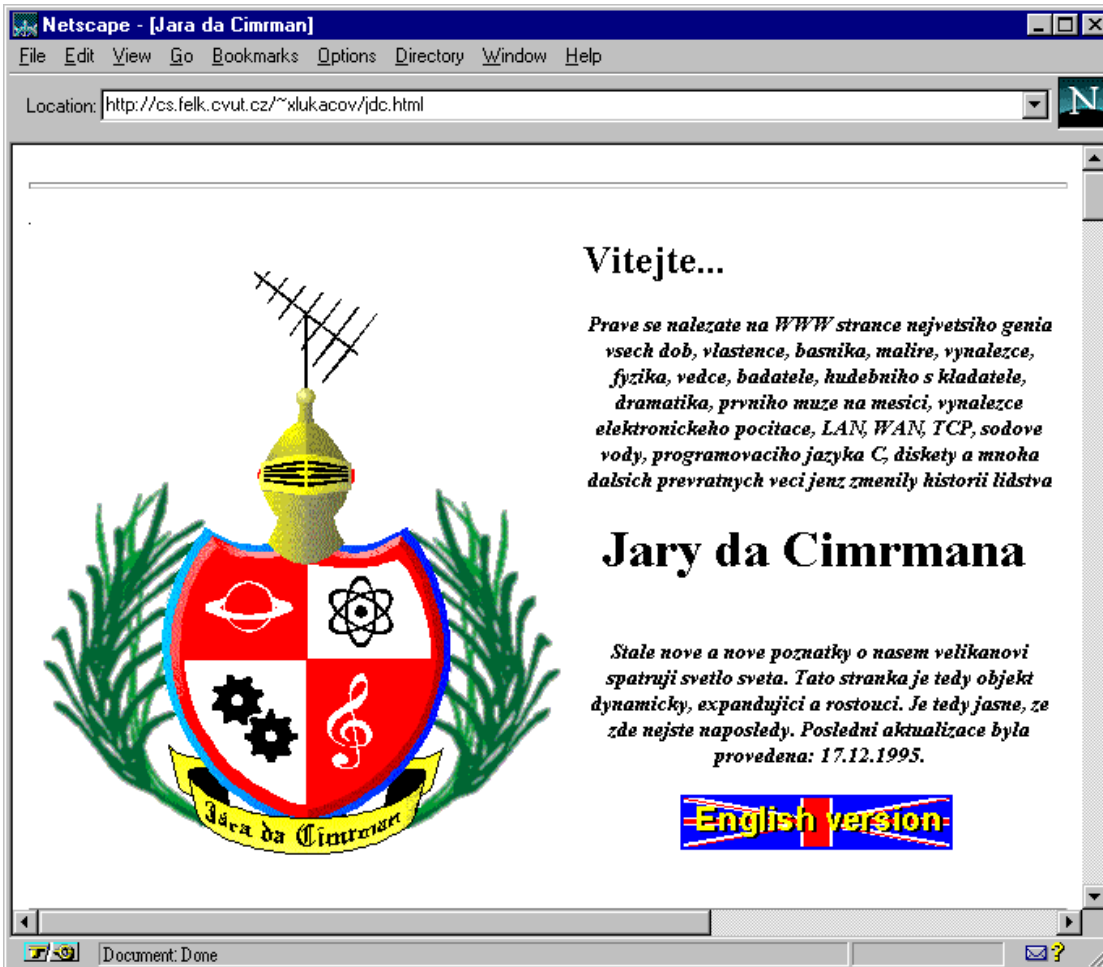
Netscape - [Jara da Cimrman]

File Edit View Go Bookmarks Options Directory Window Help

Location: http://cs.felk.cvut.cz/~xlukacov/jdc.html

N

Vitejte...

Prave se nalezate na WWW strance nejvetsiho genia vsech dob, vlastence, basnika, malire, vynalezce, fyzika, vedce, badatele, hudebniho s kladatele, dramatika, prvniho muze na mesici, vynalezce elektronickeho pocitace, LAN, WAN, TCP, sodove vody, programovaciho jazyka C, diskety a mnoha dalsich prevratnych veci jenz zmenily historii lidstva

Jary da Cimrmana

Jára da Cimrman

Stale nove a nove poznatky o nasem velikanovi spatruji svetlo sveta. Tato stranka je tedy objekt dynamicky, expandujici a rostouci. Je tedy jasne, ze zde nejste naposledy. Posledni aktualizace byla provedena: 17.12.1995.

English version

Document: Done